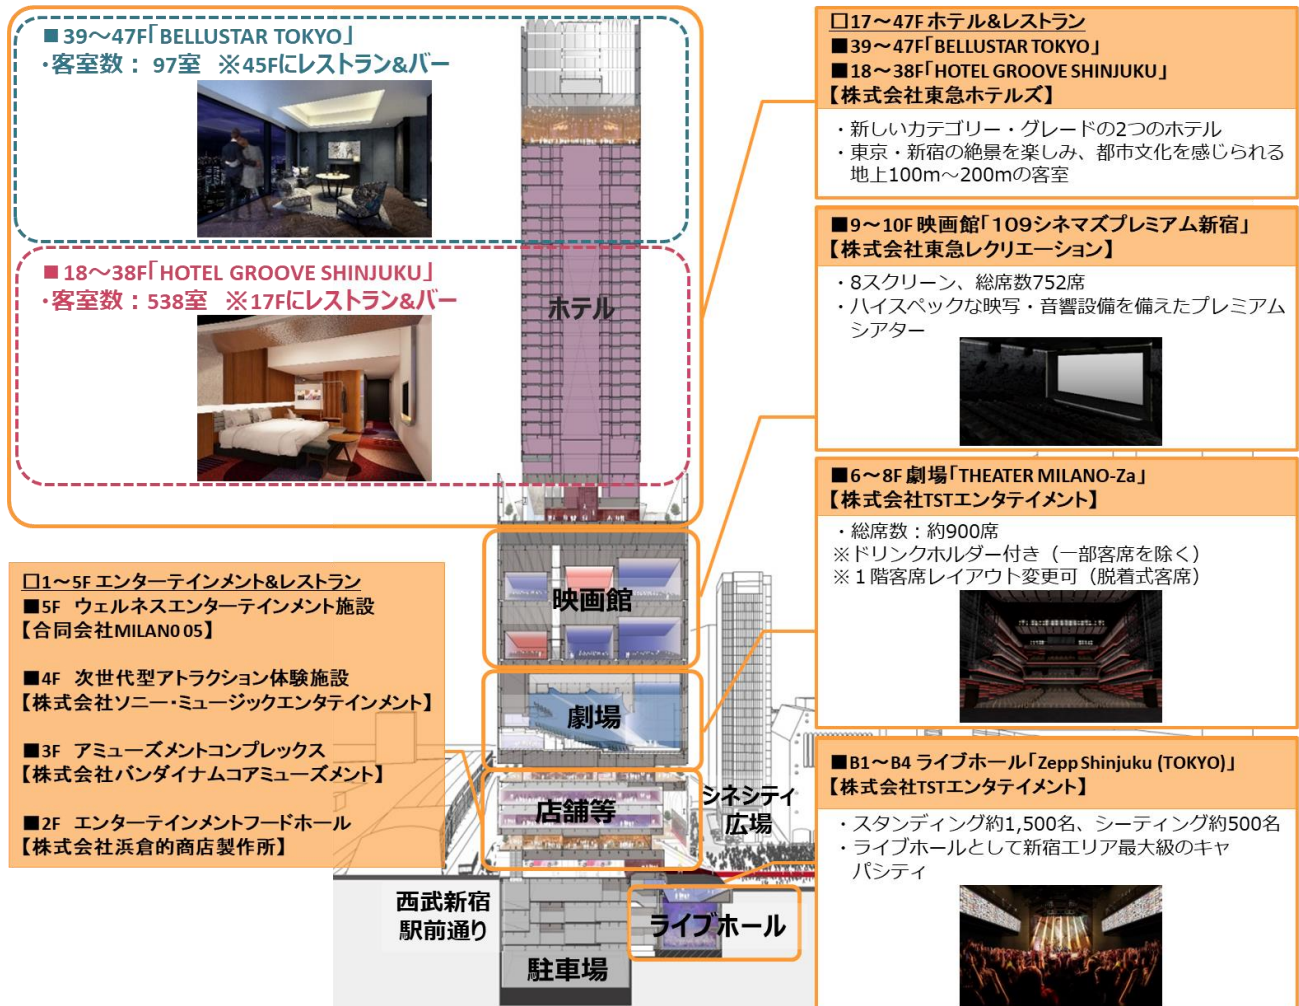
■39～47F「BELLUSTAR TOKYO」
・客室数： 97室 ※45Fにレストラン&バー

■18～38F「HOTEL GROOVE SHINJUKU」
・客室数：538室 ※17Fにレストラン&バー

ホテル

映画館

劇場

店舗等

シネシティ広場

西武新宿駅前通り

ライブホール

駐車場

□1～5F エンターテインメント&レストラン
■5F ウェルネスエンターテインメント施設
【合同会社MILANO 05】

■4F 次世代型アトラクション体験施設
【株式会社ソニー･ミュージックエンタテインメント】

■3F アミューズメントコンプレックス
【株式会社バンダイナムコアミューズメント】

■2F エンターテインメントフードホール
【株式会社浜倉的商店製作所】

□17～47F ホテル&レストラン
■39～47F「BELLUSTAR TOKYO」
■18～38F「HOTEL GROOVE SHINJUKU」
【株式会社東急ホテルズ】

・新しいカテゴリー・グレードの2つのホテル
・東京・新宿の絶景を楽しみ、都市文化を感じられる地上100m～200mの客室

■9～10F 映画館「109シネマズプレミアム新宿」
【株式会社東急レクリエーション】

・8スクリーン、総席数752席
・ハイスペックな映写・音響設備を備えたプレミアムシアター

■6～8F 劇場「THEATER MILANO-Za」
【株式会社TSTエンタテイメント】

・総席数：約900席
※ドリンクホルダー付き（一部客席を除く）
※１階客席レイアウト変更可（脱着式客席）

■B1～B4 ライブホール「Zepp Shinjuku (TOKYO)」
【株式会社TSTエンタテイメント】

・スタンディング約1,500名、シーティング約500名
・ライブホールとして新宿エリア最大級のキャパシティ